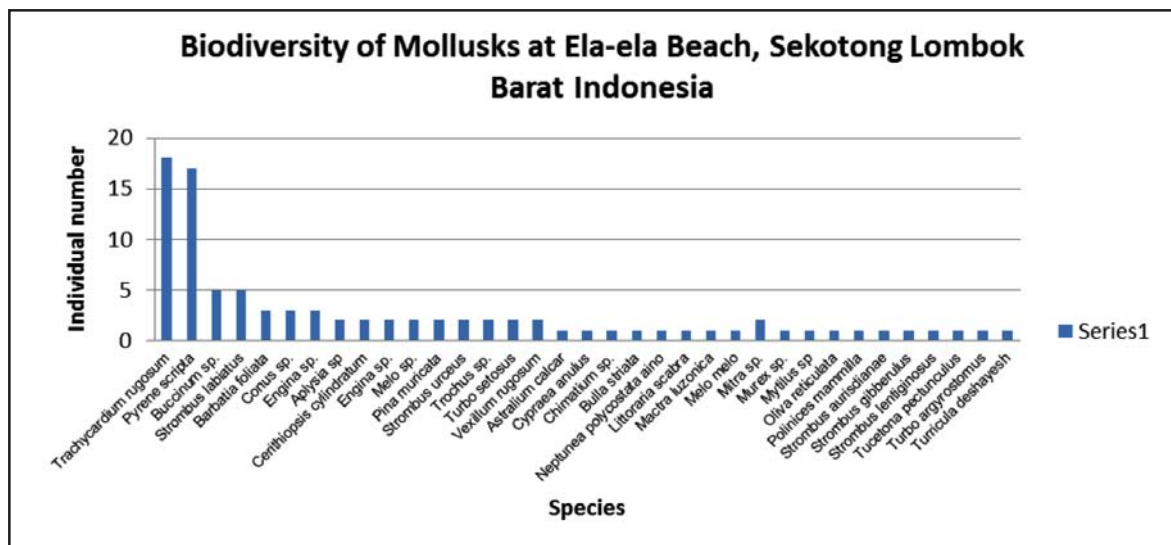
Biodiversity of Mollusks at Ela-ela Beach, Sekotong Lombok Barat Indonesia

Individual number

20
15
10
5
0

Trachycardium rugosum
Pyrene scripta
Buccinum sp.
Strombus labiatus
Barbatia foliata
Conus sp.
Engina sp.
Aplysia sp
Cerithiopsis cylindratum
Engina sp.
Melo sp.
Pina muricata
Strombus urceus
Trochus sp.
Turbo setosus
Vexillum rugosum
Astralium calcar
Cypraea anulus
Chimatium sp.
Bulla striata
Neptunea polycostata aino
Littoraria scabra
Mactra luzonica
Melo melo
Mitra sp.
Murex sp.
Mytilus sp
Oliva reticulata
Polinices mammilla
Strombus aurisdianae
Strombus gibberulus
Strombus lentiginosus
Tucetona pectunculus
Turbo argyrostomus
Turricula deshayesh

Species

Series1